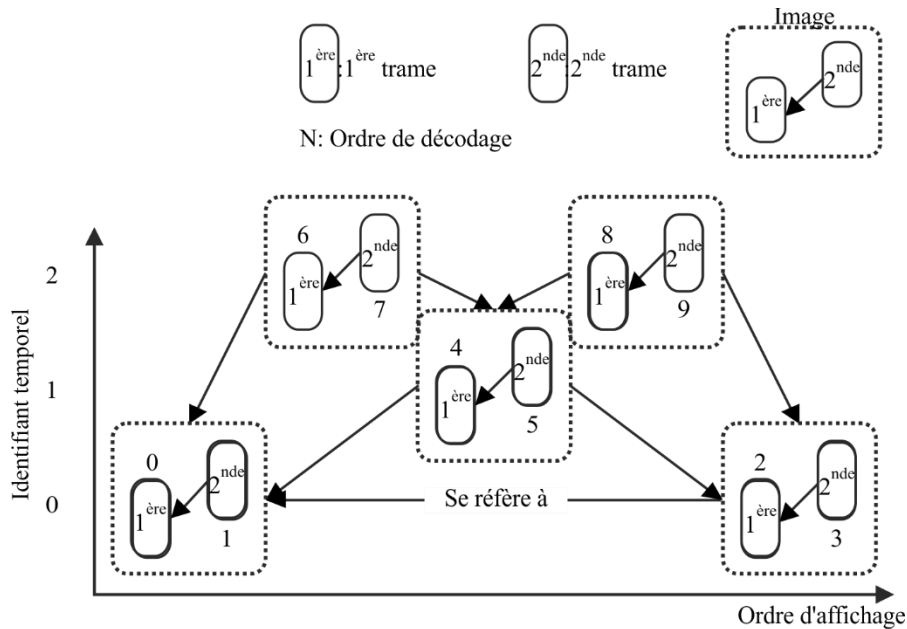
$1^{ère}$: $1^{ère}$ trame

$2^{nde}$: $2^{nde}$ trame

Image

$2^{nde}$

$1^{ère}$

N: Ordre de décodage

2

1

0

Identifiant temporel

6

$2^{nde}$

$1^{ère}$

7

8

$2^{nde}$

$1^{ère}$

9

4

$2^{nde}$

$1^{ère}$

5

0

$2^{nde}$

$1^{ère}$

1

2

$2^{nde}$

$1^{ère}$

3

Se réfère à

Ordre d'affichage